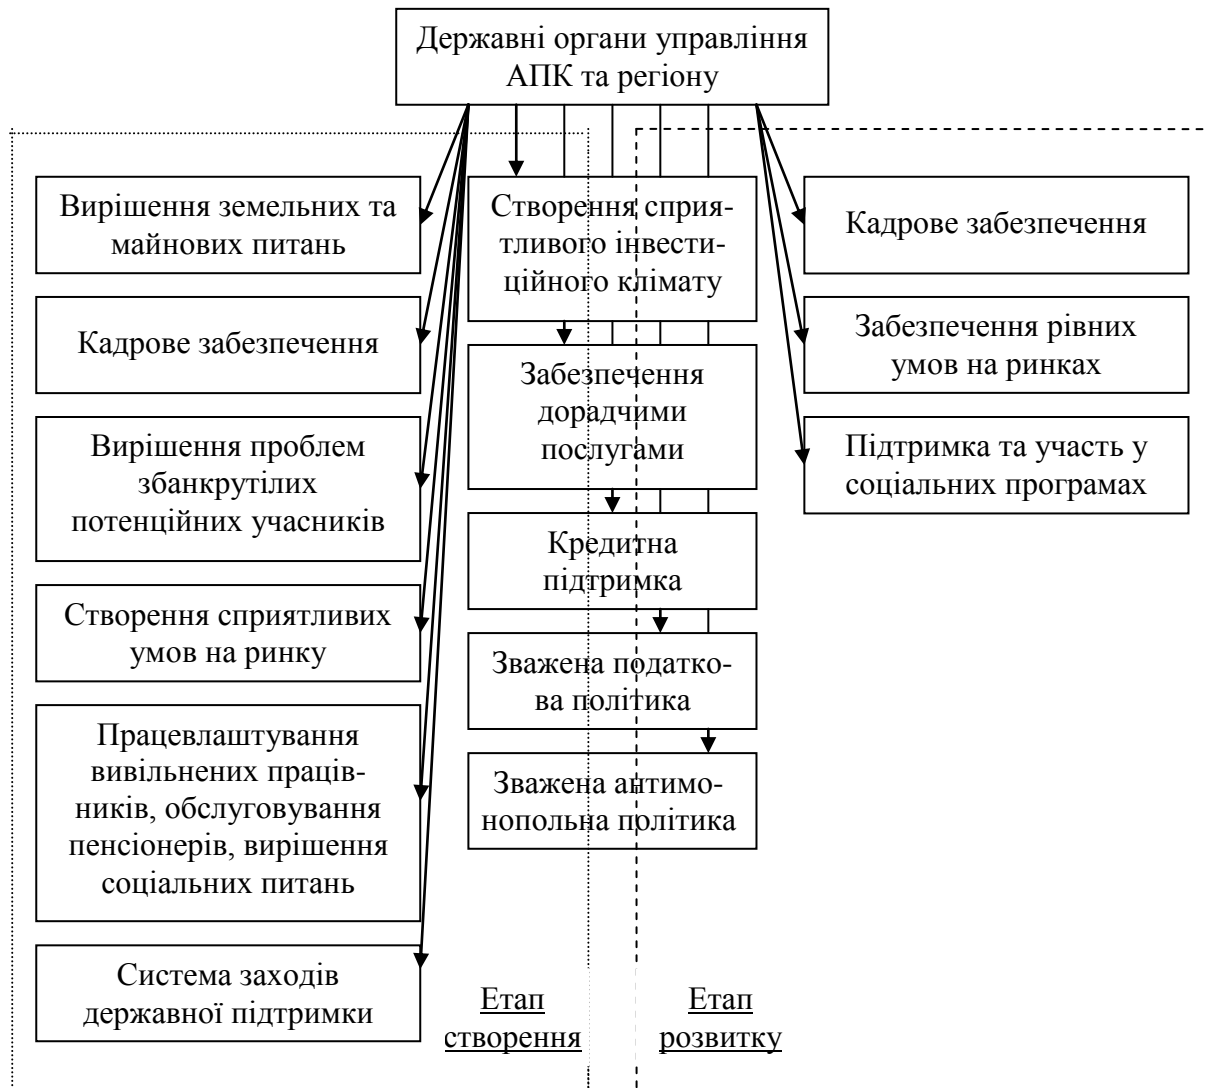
Державні органи управління АПК та регіону

Вирішення земельних та майнових питань

Кадрове забезпечення

Вирішення проблем збанкрутілих потенційних учасників

Створення сприятливих умов на ринку

Працевлаштування вивільнених працівників, обслуговування пенсіонерів, вирішення соціальних питань

Система заходів державної підтримки

Створення сприятливого інвестиційного клімату

Забезпечення дорадчими послугами

Кредитна підтримка

Зважена податкова політика

Зважена антимонопольна політика

Кадрове забезпечення

Забезпечення рівних умов на ринках

Підтримка та участь у соціальних програмах

Етап створення

Етап розвитку